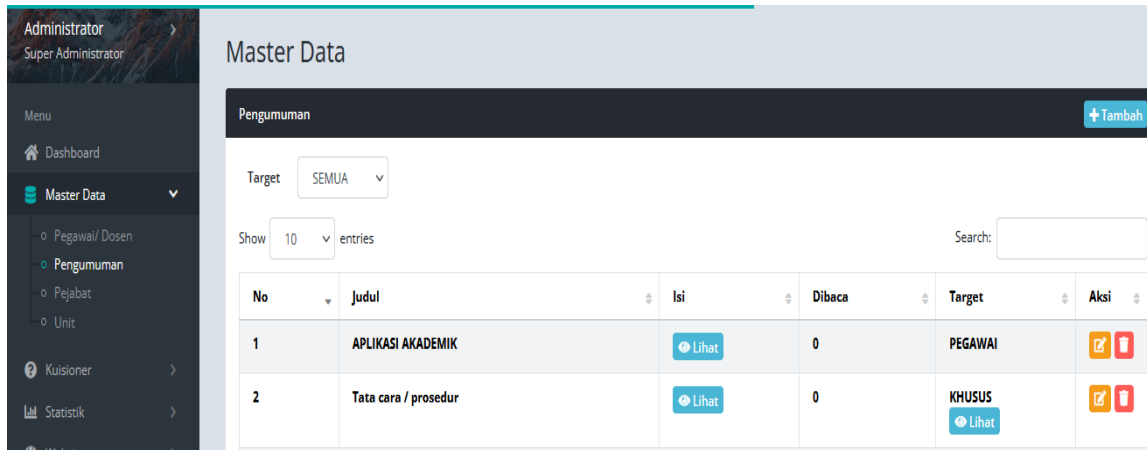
Administrator
Super Administrator

Menu
Dashboard
Master Data
Pegawai/ Dosen
Pengumuman
Pejabat
Unit
Kuisioner
Statistik
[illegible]

Master Data

Pengumuman
Tambah

Target SEMUA

Show 10 entries
Search:

| No | Judul | Isi | Dibaca | Target | Aksi |
|---|---|---|---|---|---|
| 1 | APLIKASI AKADEMIK | Lihat | 0 | PEGAWAI | |
| 2 | Tata cara / prosedur | Lihat | 0 | KHUSUS Lihat | |